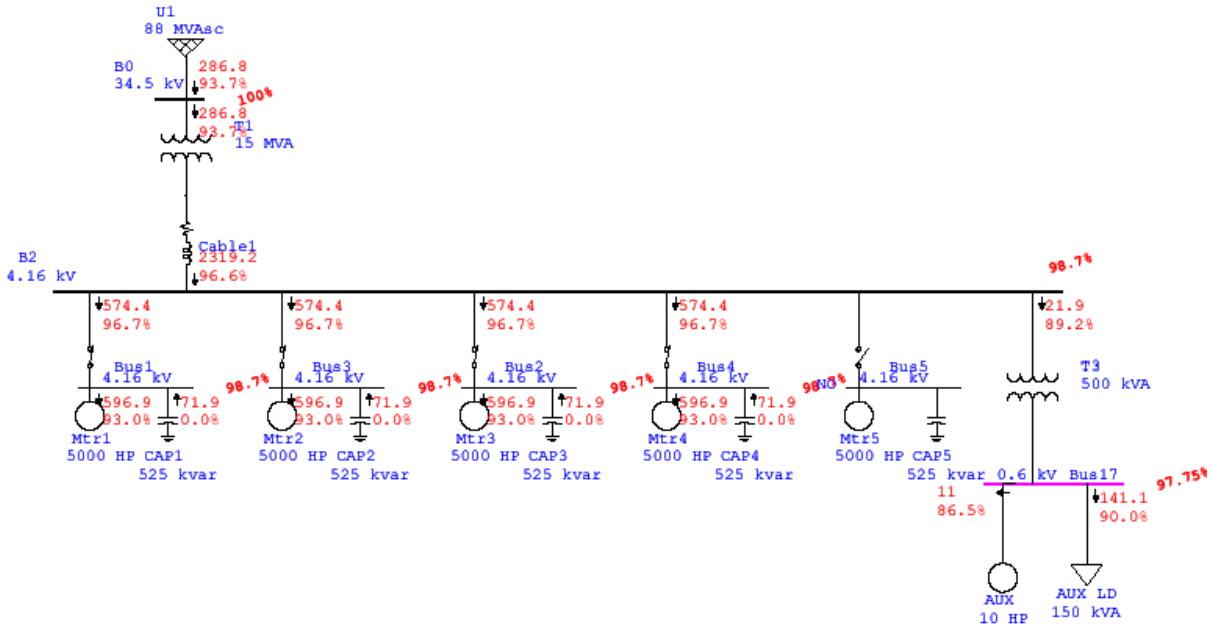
U1
88 MVAsc

B0
34.5 kV
286.8
93.7%
100%
286.8
93.7%
T1
15 MVA

Cable1
2319.2
96.6%

B2
4.16 kV
98.7%

574.4
96.7%
Bus1
4.16 kV
596.9
93.0%
71.9
0.0%
Mtr1
5000 HP
CAP1
525 kvar

574.4
96.7%
98.7%
Bus3
4.16 kV
596.9
93.0%
71.9
0.0%
Mtr2
5000 HP
CAP2
525 kvar

574.4
96.7%
98.7%
Bus2
4.16 kV
596.9
93.0%
71.9
0.0%
Mtr3
5000 HP
CAP3
525 kvar

574.4
96.7%
98.7%
Bus4
4.16 kV
596.9
93.0%
71.9
0.0%
Mtr4
5000 HP
CAP4
525 kvar

98.7%
NO
Bus5
4.16 kV
Mtr5
5000 HP
CAP5
525 kvar

21.9
89.2%
T3
500 kVA
0.6 kV
Bus17
97.75%
11
86.5%
141.1
90.0%
AUX
10 HP
AUX LD
150 kVA